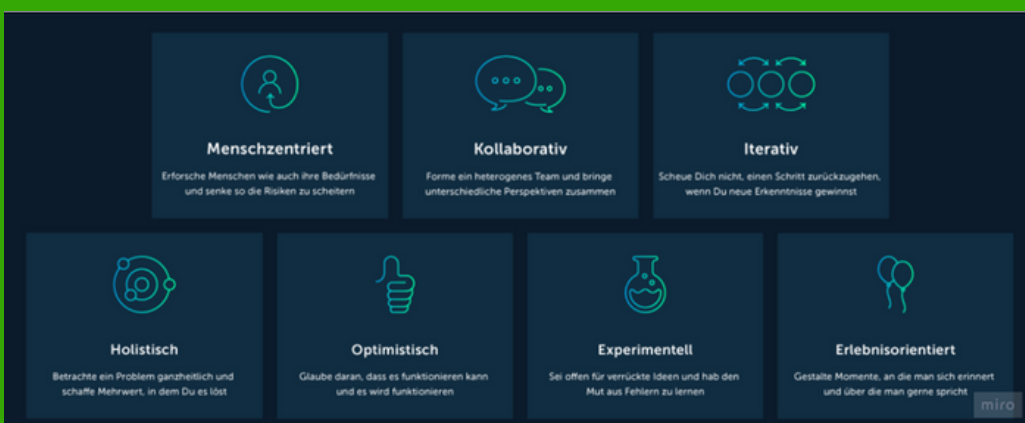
Menschzentriert
Erforsche Menschen wie auch ihre Bedürfnisse und senke so die Risiken zu scheitern

Kollaborativ
Forme ein heterogenes Team und bringe unterschiedliche Perspektiven zusammen

Iterativ
Scheue Dich nicht, einen Schritt zurückzugehen, wenn Du neue Erkenntnisse gewinnst

Holistisch
Betrachte ein Problem ganzheitlich und schaffe Mehrwert, in dem Du es löst

Optimistisch
Glaube daran, dass es funktionieren kann und es wird funktionieren

Experimentell
Sei offen für verrückte Ideen und hab den Mut aus Fehlern zu lernen

Erlebnisorientiert
Gestalte Momente, an die man sich erinnert und über die man gerne spricht

miro